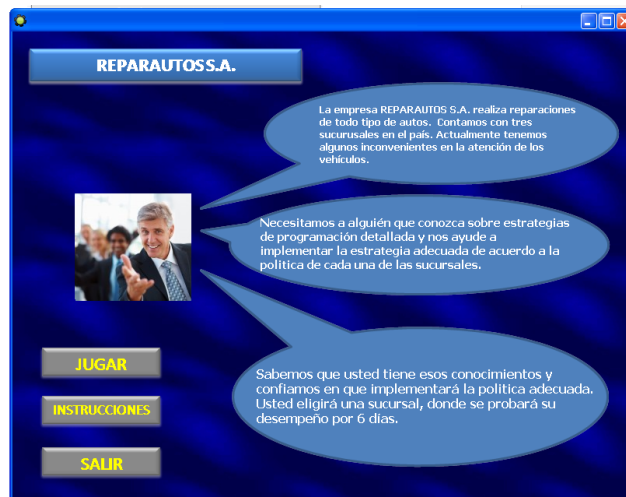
REPARAUTOS S.A.

La empresa REPARAUTOS S.A. realiza reparaciones de todo tipo de autos. Contamos con tres sucursales en el país. Actualmente tenemos algunos inconvenientes en la atención de los vehículos.

Necesitamos a alguién que conozca sobre estrategias de programación detallada y nos ayude a implementar la estrategia adecuada de acuerdo a la politica de cada una de las sucursales.

Sabemos que usted tiene esos conocimientos y confiamos en que implementará la politica adecuada. Usted eligirá una sucursal, donde se probará su desempeño por 6 días.

JUGAR

INSTRUCCIONES

SALIR